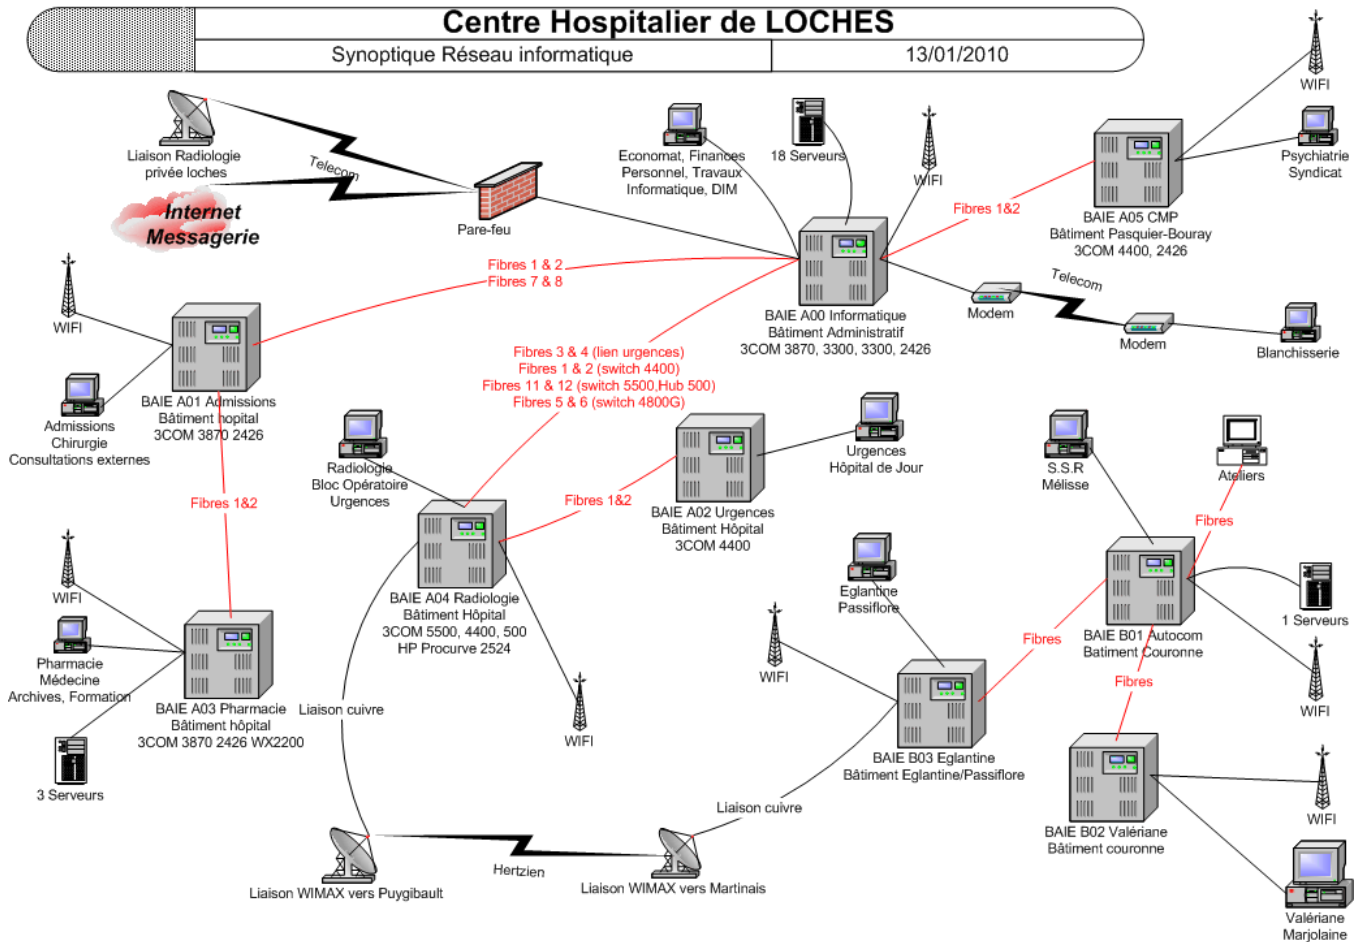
Centre Hospitalier de LOCHES

Synoptique Réseau informatique

13/01/2010

WIFI

Liaison Radiologie privée loches

Telecom

Internet Messagerie

Pare-feu

Economat, Finances Personnel, Travaux Informatique, DIM

18 Serveurs

WIFI

Fibres 1&2

BAIE A05 CMP Bâtiment Pasquier-Bouray 3COM 4400, 2426

Psychiatrie Syndicat

WIFI

Fibres 1 & 2

Fibres 7 & 8

BAIE A00 Informatique Bâtiment Administratif 3COM 3870, 3300, 3300, 2426

Modem

Telecom

Modem

Blanchisserie

WIFI

BAIE A01 Admissions Bâtiment hopital 3COM 3870 2426

Admissions Chirurgie Consultations externes

Fibres 3 & 4 (lien urgences)

Fibres 1 & 2 (switch 4400)

Fibres 11 & 12 (switch 5500,Hub 500)

Fibres 5 & 6 (switch 4800G)

Urgences Hôpital de Jour

S.S.R Mélisse

Ateliers

Radiologie Bloc Opératoire Urgences

BAIE A02 Urgences Bâtiment Hôpital 3COM 4400

Fibres 1&2

Fibres 1&2

Fibres

WIFI

BAIE A04 Radiologie Bâtiment Hôpital 3COM 5500, 4400, 500 HP Procurve 2524

Eglantine Passiflore

1 Serveurs

Pharmacie Médecine Archives, Formation

Fibres

BAIE B01 Autocom Batiment Couronne

WIFI

BAIE A03 Pharmacie Bâtiment hôpital 3COM 3870 2426 WX2200

Liaison cuivre

WIFI

Fibres

WIFI

3 Serveurs

BAIE B03 Eglantine Bâtiment Eglantine/Passiflore

WIFI

Liaison cuivre

BAIE B02 Valériane Bâtiment couronne

Hertzien

Liaison WIMAX vers Puygibault

Liaison WIMAX vers Martinais

Valériane Marjolaine